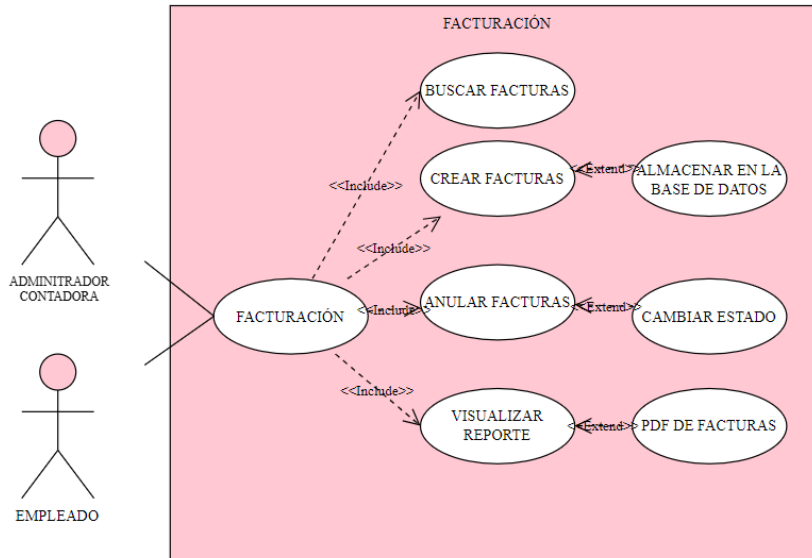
FACTURACIÓN

ADMINITRADOR CONTADORA

EMPLEADO

FACTURACIÓN

<<Include>>

BUSCAR FACTURAS

<<Include>>

CREAR FACTURAS

<<Extend>>

ALMACENAR EN LA BASE DE DATOS

<<Include>>

ANULAR FACTURAS

<<Extend>>

CAMBIAR ESTADO

<<Include>>

VISUALIZAR REPORTE

<<Extend>>

PDF DE FACTURAS